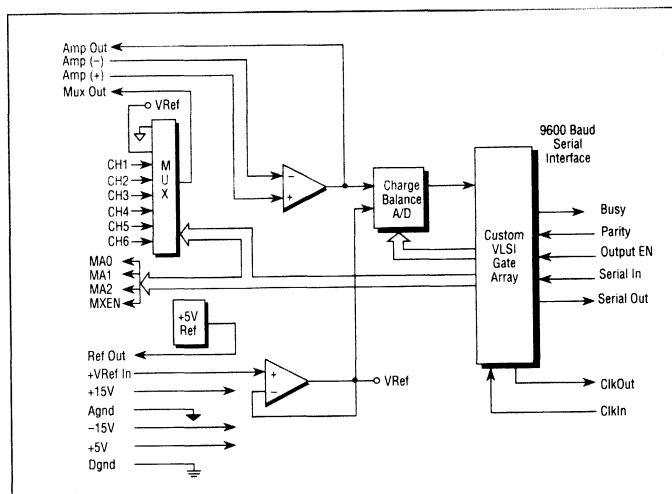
Amp Out
Amp (−)
Amp (+)
Mux Out
VRef
CH1
CH2
CH3
CH4
CH5
CH6
M
U
X
−
+
Charge Balance A/D
9600 Baud Serial Interface
Custom VLSI Gate Array
Busy
Parity
Output EN
Serial In
Serial Out
MA0
MA1
MA2
MXEN
+5V Ref
Ref Out
+VRef In
+15V
Agnd
−15V
+5V
Dgnd
+
−
VRef
ClkOut
ClkIn